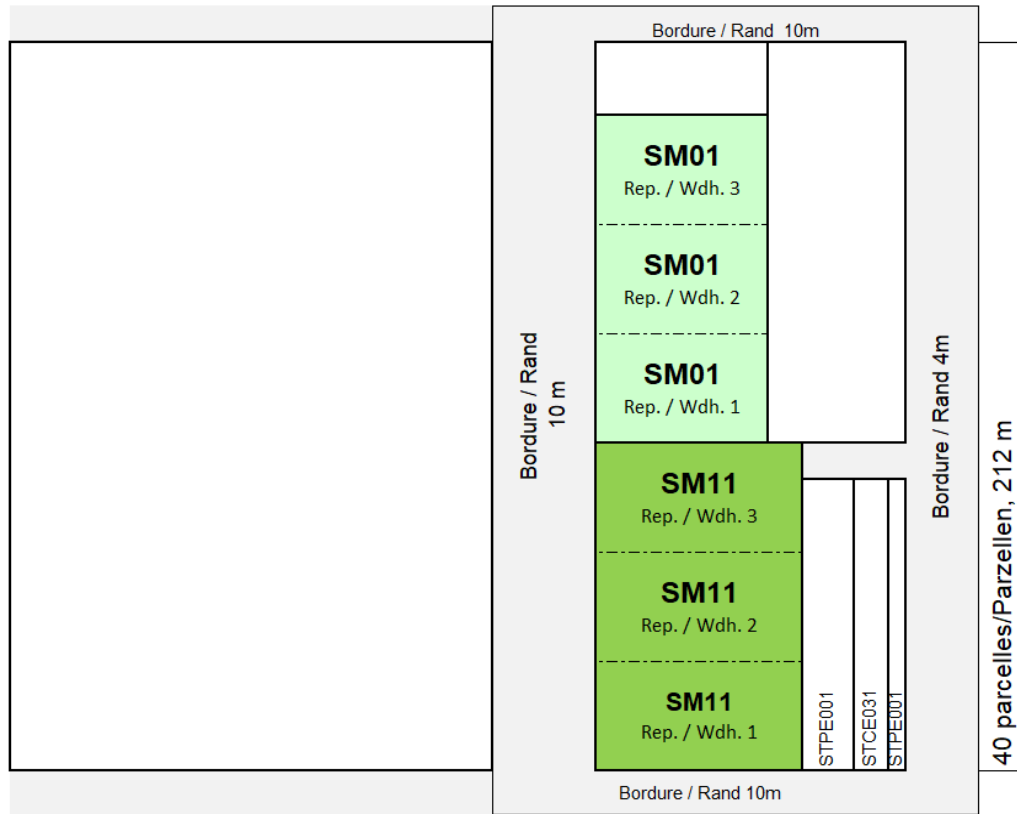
Bordure / Rand 10m

Bordure / Rand 10 m

SM01
Rep. / Wdh. 3

SM01
Rep. / Wdh. 2

SM01
Rep. / Wdh. 1

SM11
Rep. / Wdh. 3

SM11
Rep. / Wdh. 2

SM11
Rep. / Wdh. 1

STPE001

STCE031

STPE001

Bordure / Rand 4m

40 parcelles/Parzellen, 212 m

Bordure / Rand 10m